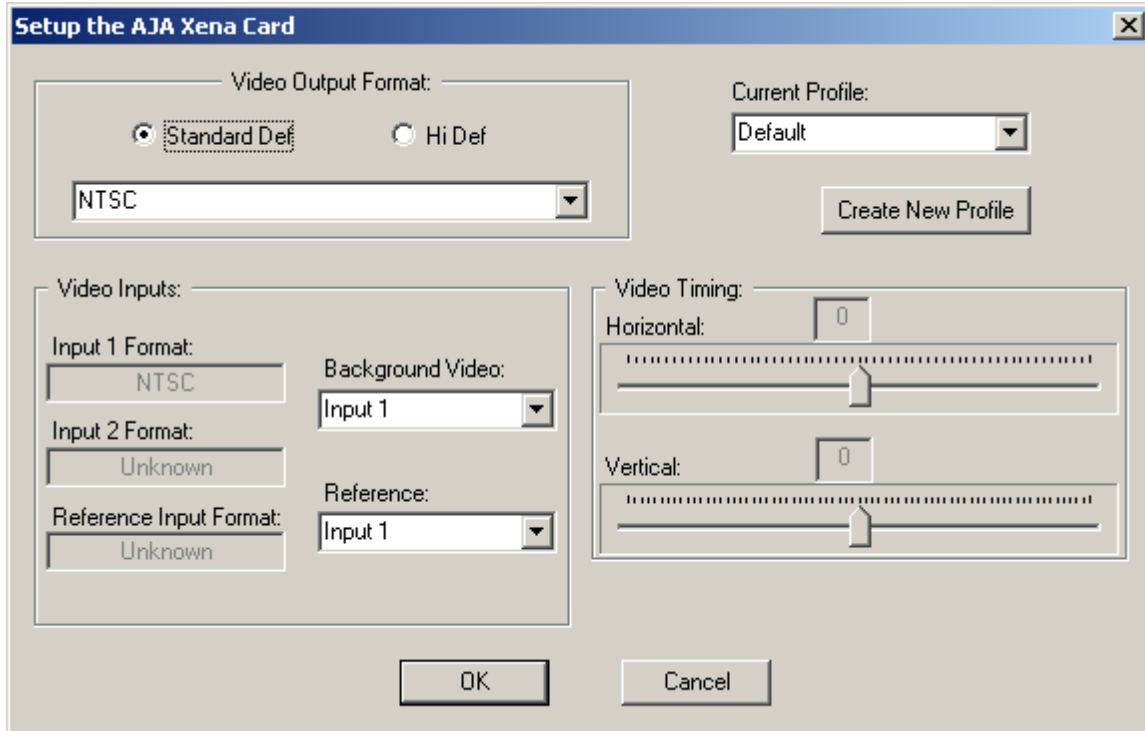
Setup the AJA Xena Card

Video Output Format:

Standard Def

Hi Def

NTSC

Current Profile:

Default

Create New Profile

Video Inputs:

Input 1 Format:

NTSC

Input 2 Format:

Unknown

Reference Input Format:

Unknown

Background Video:

Input 1

Reference:

Input 1

Video Timing:

Horizontal:

0

Vertical:

0

OK

Cancel